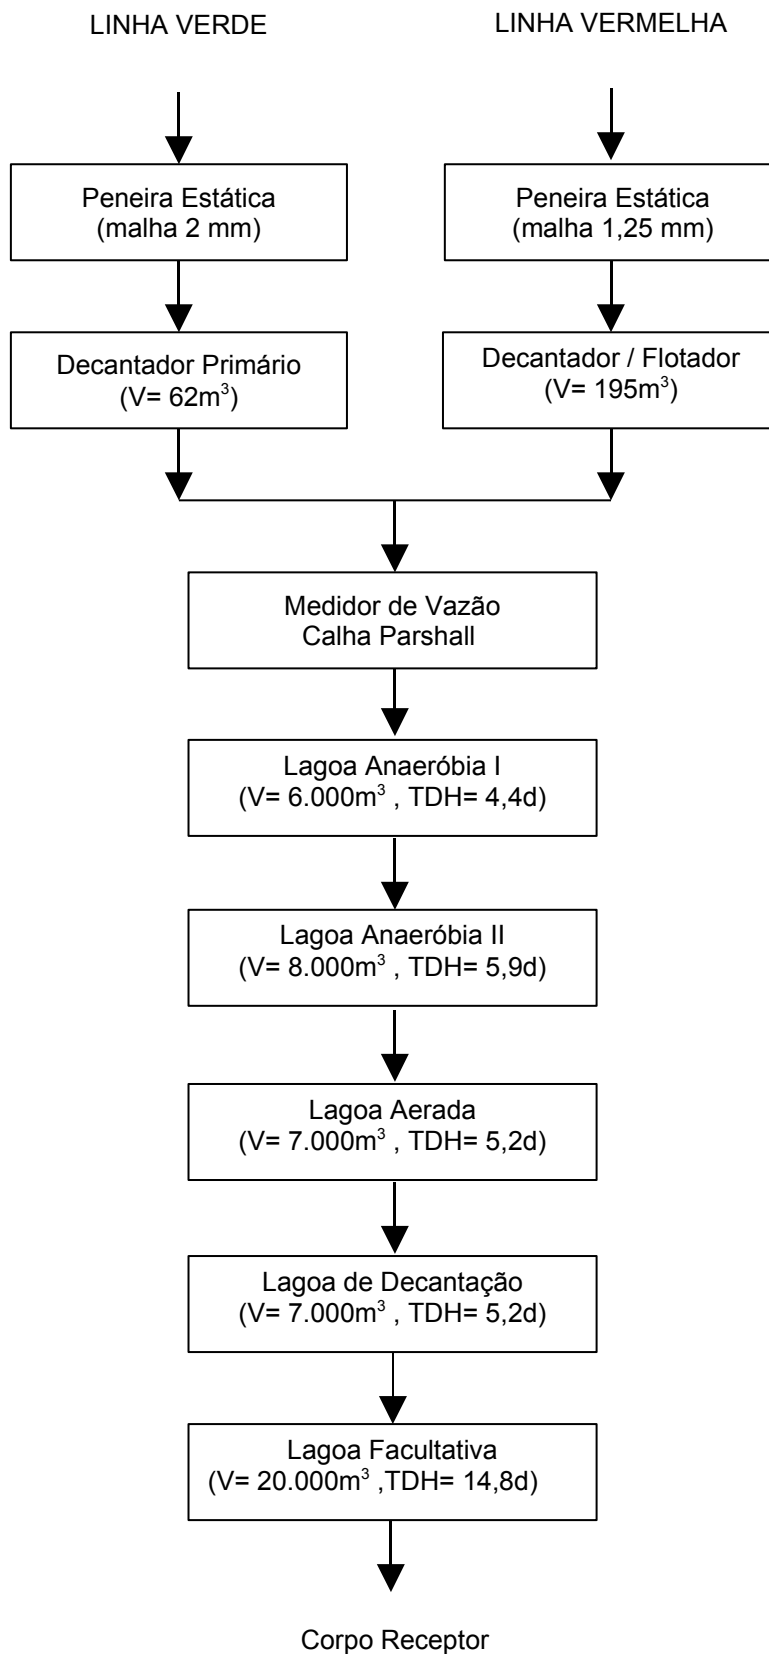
LINHA VERDE

LINHA VERMELHA

Peneira Estática
(malha 2 mm)

Peneira Estática
(malha 1,25 mm)

Decantador Primário
(V= 62$m^3$)

Decantador / Flotador
(V= 195$m^3$)

Medidor de Vazão
Calha Parshall

Lagoa Anaeróbia I
(V= 6.000$m^3$ , TDH= 4,4d)

Lagoa Anaeróbia II
(V= 8.000$m^3$ , TDH= 5,9d)

Lagoa Aerada
(V= 7.000$m^3$ , TDH= 5,2d)

Lagoa de Decantação
(V= 7.000$m^3$ , TDH= 5,2d)

Lagoa Facultativa
(V= 20.000$m^3$ ,TDH= 14,8d)

Corpo Receptor